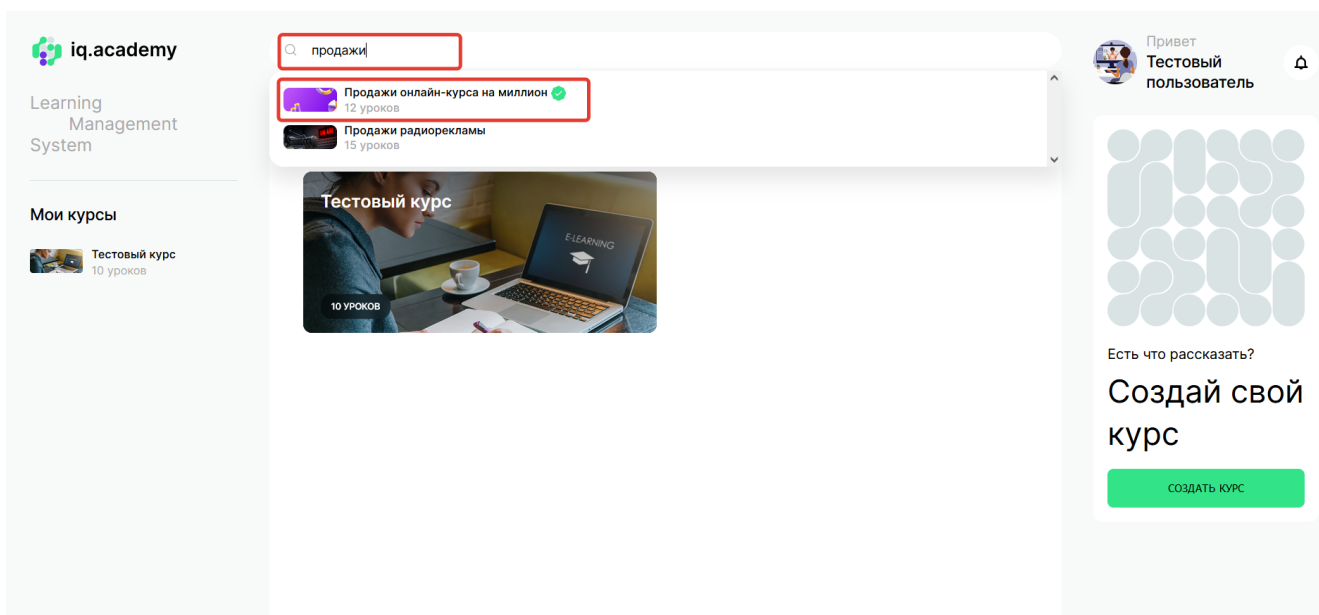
iq.academy

Learning
Management
System

Мои курсы

Тестовый курс
10 уроков

продажи

Продажи онлайн-курса на миллион
12 уроков

Продажи радиорекламы
15 уроков

Тестовый курс

E-LEARNING

10 УРОКОВ

Привет
Тестовый пользователь

Есть что рассказать?

Создай свой курс

СОЗДАТЬ КУРС